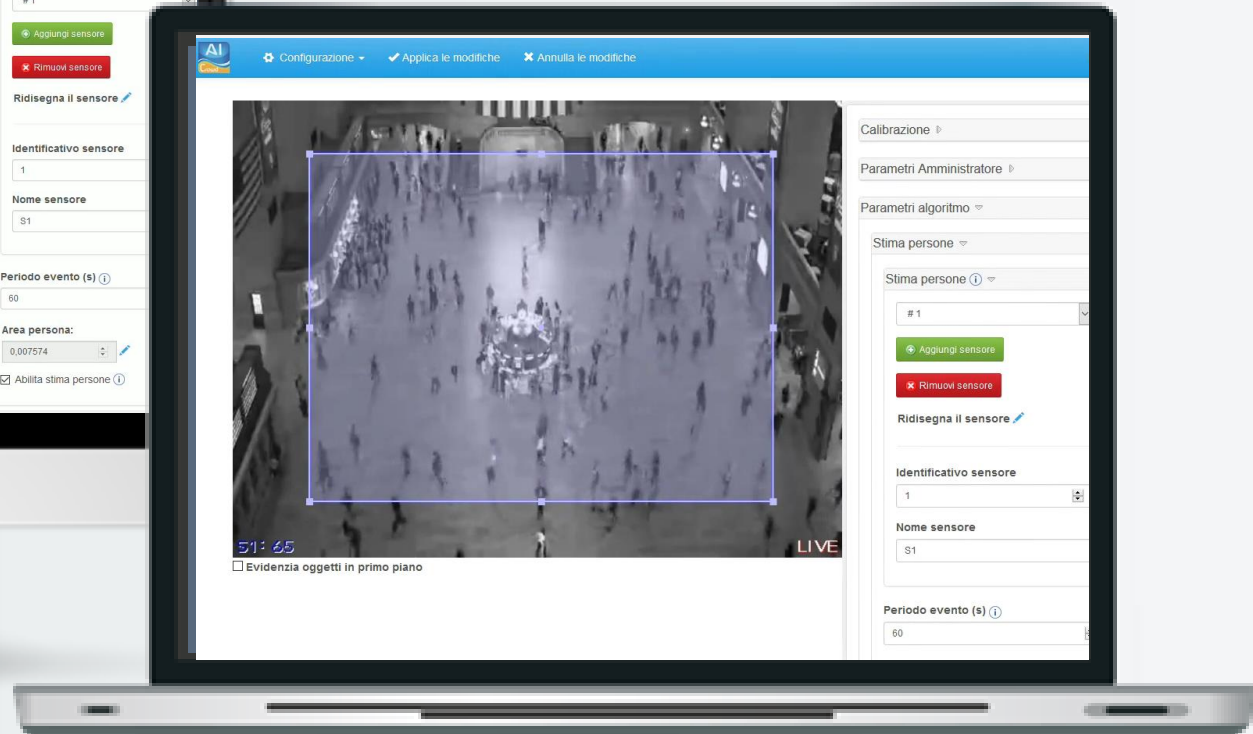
# 1

Aggiungi sensore

Rimuovi sensore

Ridisegna il sensore

Identificativo sensore

1

Nome sensore

S1

Periodo evento (s)

60

Area persona:

0,007574

Abilita stima persone

AI

Configurazione

Applica le modifiche

Annulla le modifiche

S1: 65

LIVE

Evidenzia oggetti in primo piano

Calibrazione

Parametri Amministratore

Parametri algoritmo

Stima persone

Stima persone

# 1

Aggiungi sensore

Rimuovi sensore

Ridisegna il sensore

Identificativo sensore

1

Nome sensore

S1

Periodo evento (s)

60